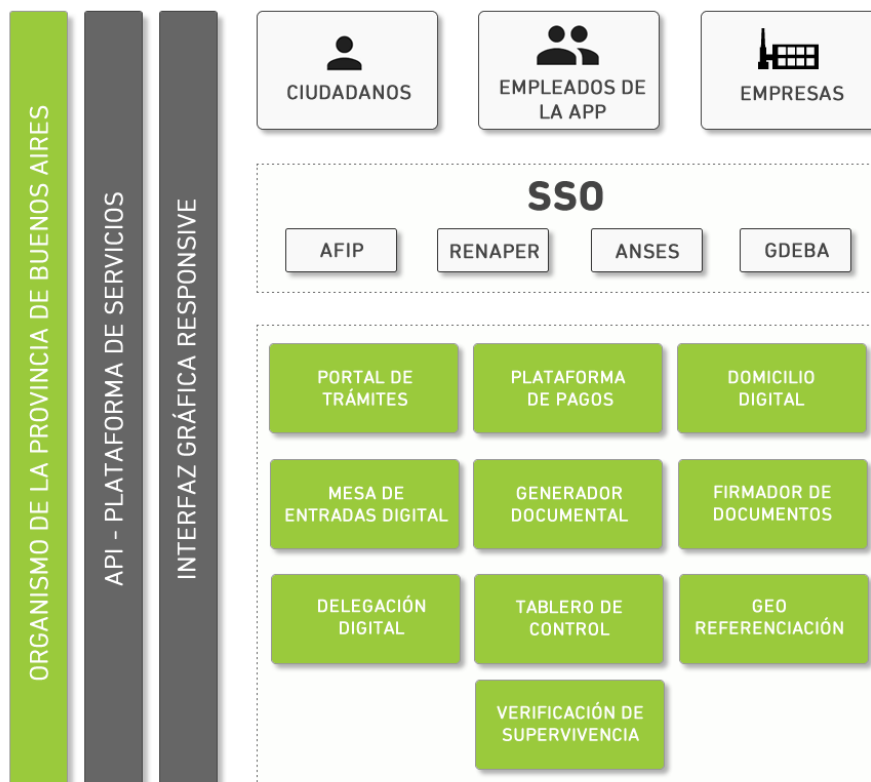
ORGANISMO DE LA PROVINCIA DE BUENOS AIRES

API - PLATAFORMA DE SERVICIOS

INTERFAZ GRÁFICA RESPONSIVE

CIUDADANOS

EMPLEADOS DE LA APP

EMPRESAS

SSO

AFIP

RENAPER

ANSES

GDEBA

PORTAL DE TRÁMITES

PLATAFORMA DE PAGOS

DOMICILIO DIGITAL

MESA DE ENTRADAS DIGITAL

GENERADOR DOCUMENTAL

FIRMADOR DE DOCUMENTOS

DELEGACIÓN DIGITAL

TABLERO DE CONTROL

GEO REFERENCIACIÓN

VERIFICACIÓN DE SUPERVIVENCIA